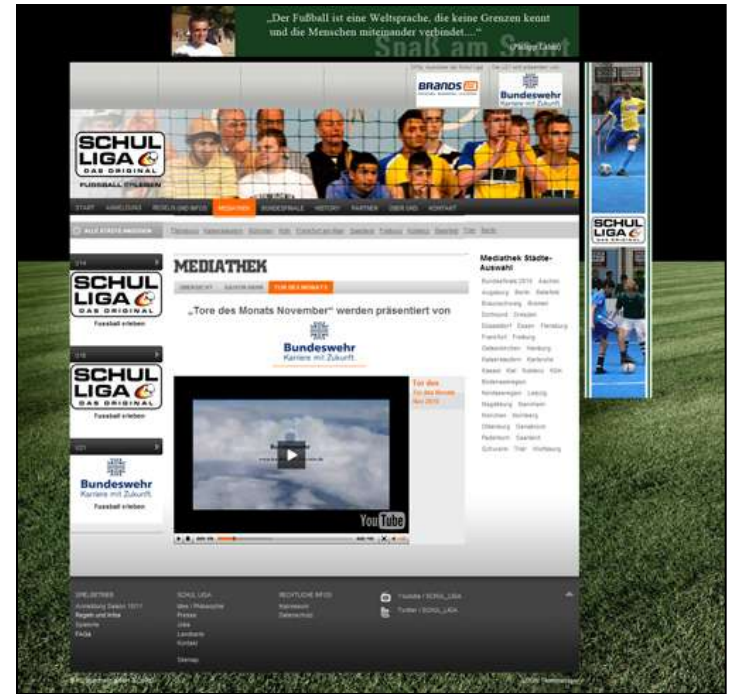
„Der Fußball ist eine Weltsprache, die keine Grenzen kennt und die Menschen miteinander verbindet...."
Spaß am Sport
(Philipp Lahm)

BRANDS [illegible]
Bundeswehr
Karriere mit Zukunft.

SCHUL LIGA DAS ORIGINAL
FUSSBALL ERLEBEN

START ANMELDUNG REGELN UND INFOS MEDIATHEK BUNDESFINALE HISTORY PARTNER ÜBER UNS KONTAKT

ALLE STÄDTE ANZEIGEN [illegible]

SCHUL LIGA DAS ORIGINAL
Fussball erleben

SCHUL LIGA DAS ORIGINAL
Fussball erleben

Bundeswehr
Karriere mit Zukunft.
Fussball erleben

MEDIATHEK
ÜBERSICHT SAISON 09/10 TOR DES MONATS

„Tore des Monats November" werden präsentiert von
Bundeswehr
Karriere mit Zukunft.

Tor des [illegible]

You Tube

Mediathek Städte-Auswahl
Bundesfinale 2010 Aachen Augsburg Berlin Bielefeld Braunschweig Bremen Dortmund Dresden Düsseldorf Essen Flensburg Frankfurt Freiburg Gelsenkirchen Hamburg Kaiserslautern Karlsruhe Kassel Kiel Koblenz Köln Bodenseeregion Rendsburg Leipzig Magdeburg Mannheim München Nürnberg Oldenburg Osnabrück Paderborn Saarland Schwerin Trier Wolfsburg

SCHUL LIGA DAS ORIGINAL

SPIELBETRIEB
Anmeldung Saison 10/11
Regeln und Infos
Spielorte
FAQs

SCHUL LIGA
Idee / Philosophie
Presse
Links
Landkarte
Kontakt
Sitemap

RECHTLICHE INFOS
Impressum
Datenschutz

Youtube / SCHUL_LIGA
Twitter / SCHUL_LIGA

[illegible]